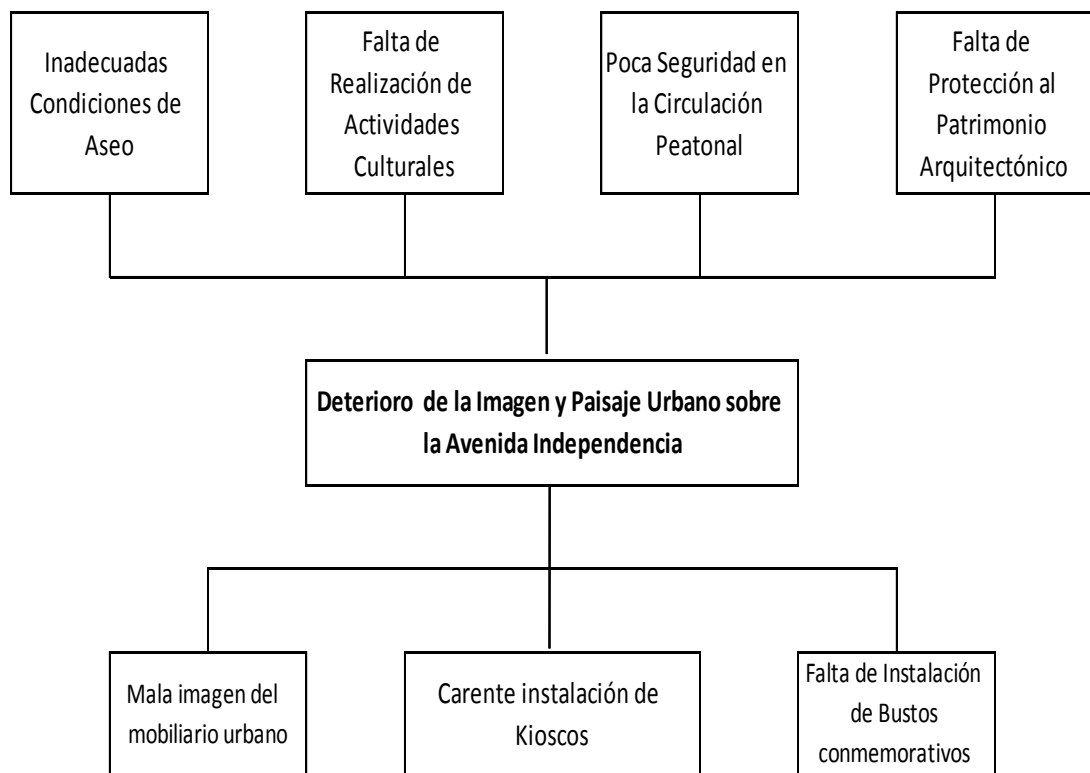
Inadecuadas Condiciones de Aseo

Falta de Realización de Actividades Culturales

Poca Seguridad en la Circulación Peatonal

Falta de Protección al Patrimonio Arquitectónico

**Deterioro de la Imagen y Paisaje Urbano sobre la Avenida Independencia**

Mala imagen del mobiliario urbano

Carente instalación de Kioscos

Falta de Instalación de Bustos conmemorativos